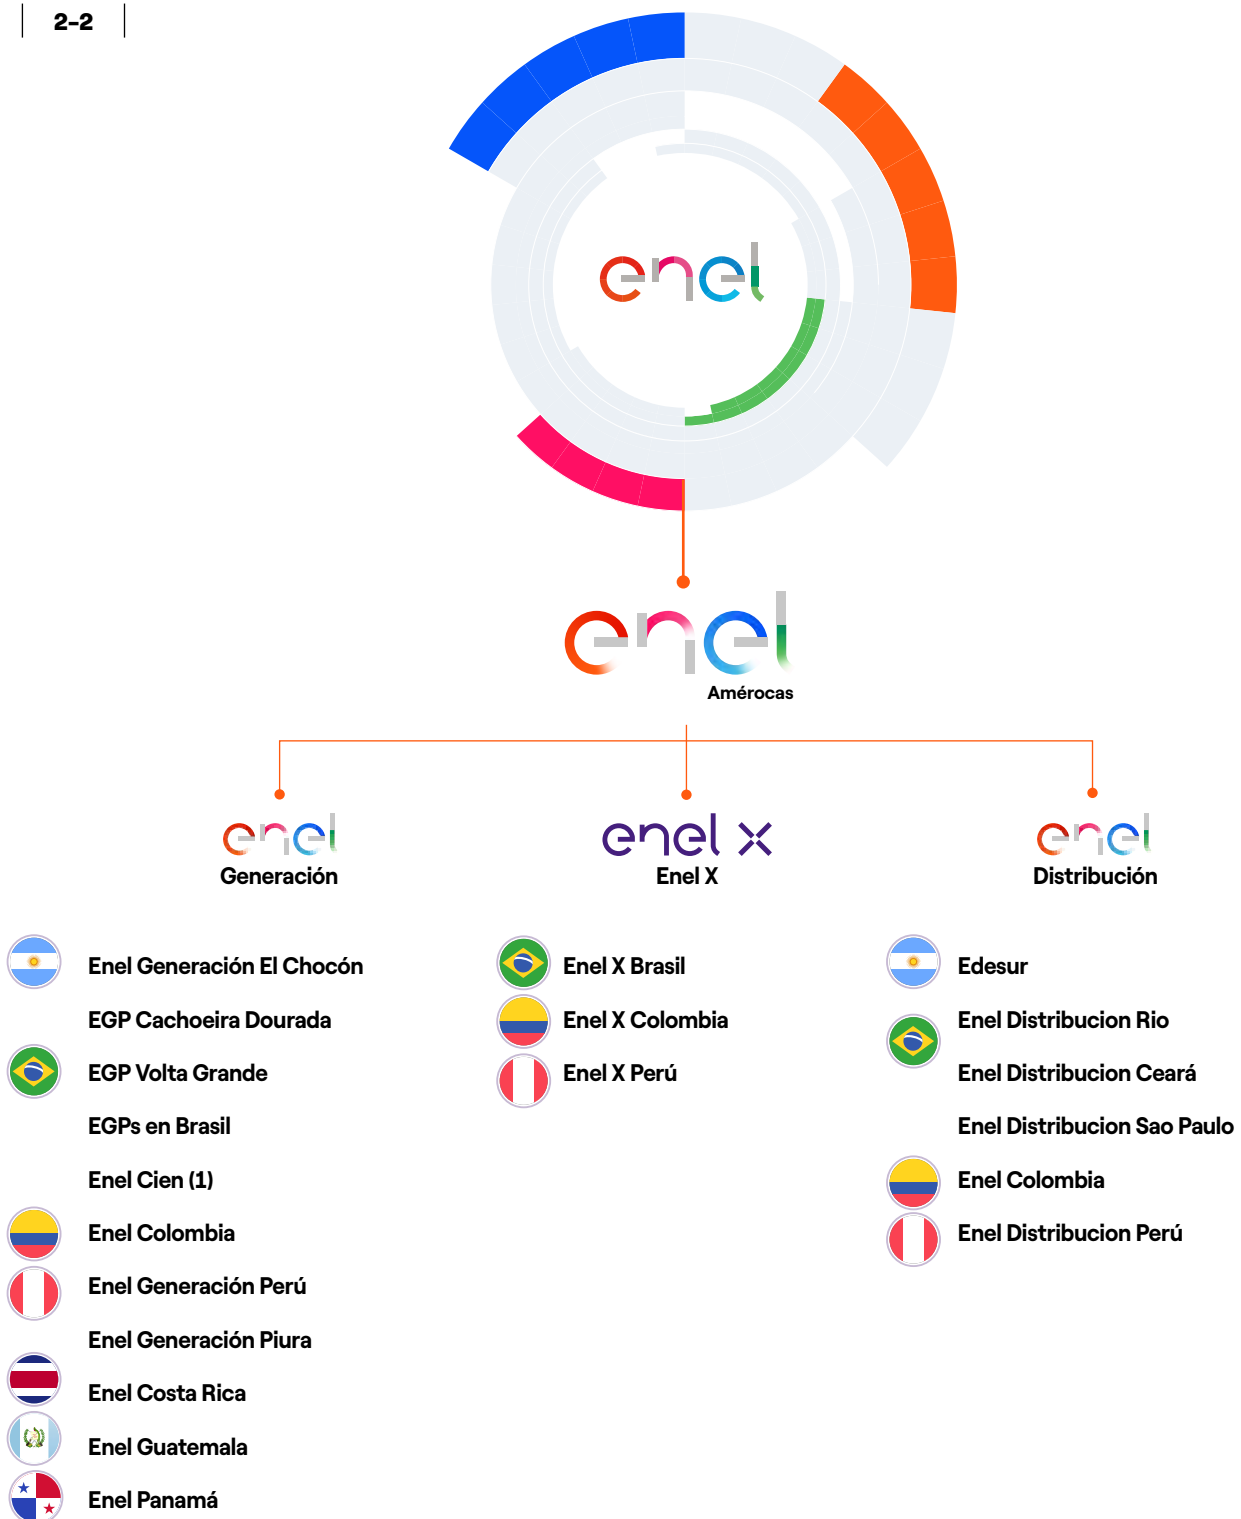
2-2

enel

enel
Amérocas

enel
Generación

enel x
Enel X

enel
Distribución

Enel Generación El Chocón
EGP Cachoeira Dourada
EGP Volta Grande
EGPs en Brasil
Enel Cien (1)
Enel Colombia
Enel Generación Perú
Enel Generación Piura
Enel Costa Rica
Enel Guatemala
Enel Panamá

Enel X Brasil
Enel X Colombia
Enel X Perú

Edesur
Enel Distribucion Rio
Enel Distribucion Ceará
Enel Distribucion Sao Paulo
Enel Colombia
Enel Distribucion Perú